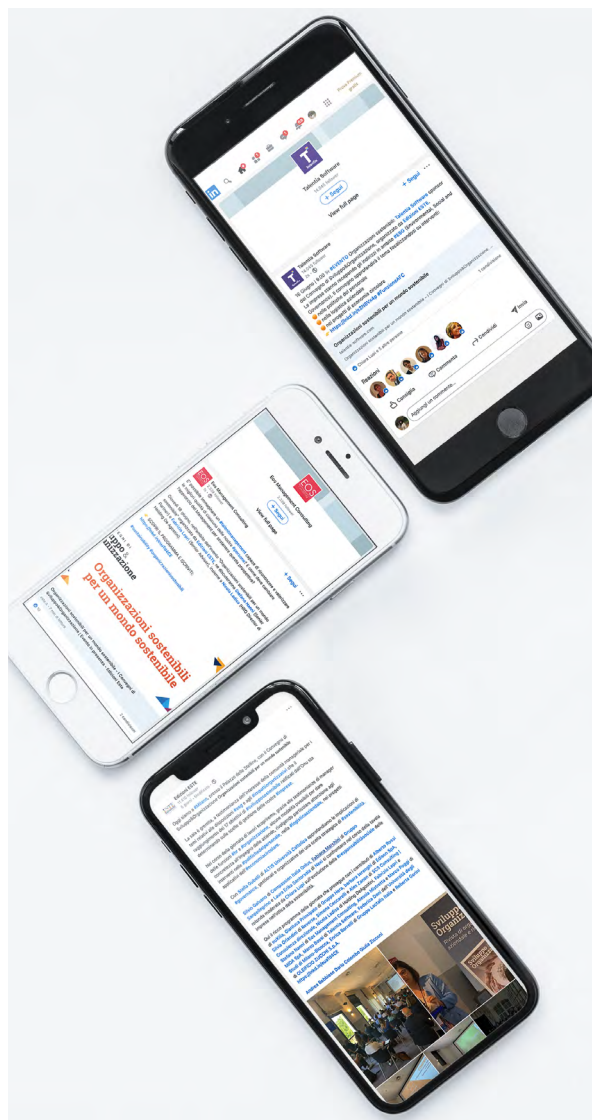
Talentia Software
+ Segui
View full page
Organizzazioni sostenibili per un mondo sostenibile
Reazioni
Consiglia
Commenta
Condividi
Invia
Aggiungi un commento...

EOS
Eos Management Consulting
+ Segui
View full page
Organizzazioni sostenibili per un mondo sostenibile
Organizzazione
Consiglia

Edizioni ESTE
Sviluppo Organizzazione